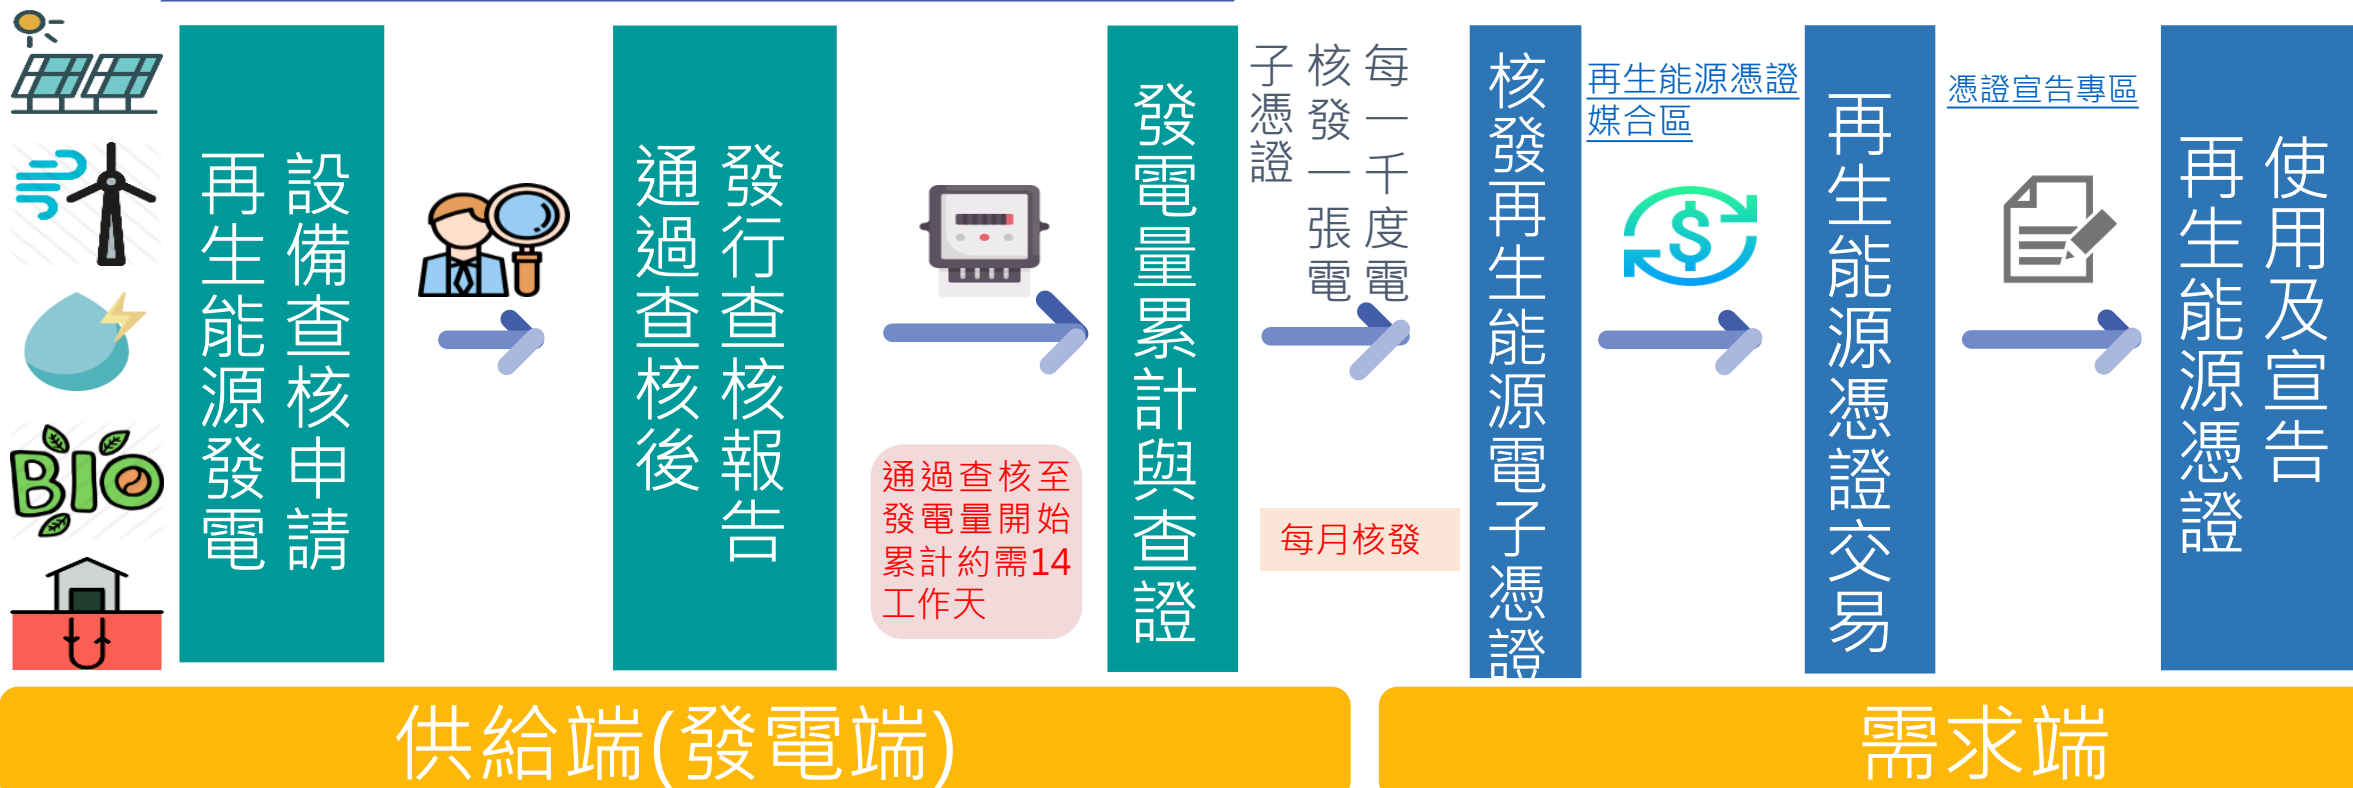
BIO

設備查核申請
再生能源發電

發行查核報告
通過查核後

通過查核至發電量開始累計約需14工作天

發電量累計與查證

每一千度電核發一張電子憑證

每月核發

核發再生能源電子憑證

再生能源憑證媒合區

再生能源憑證交易

憑證宣告專區

使用及宣告再生能源憑證

供給端(發電端)

需求端